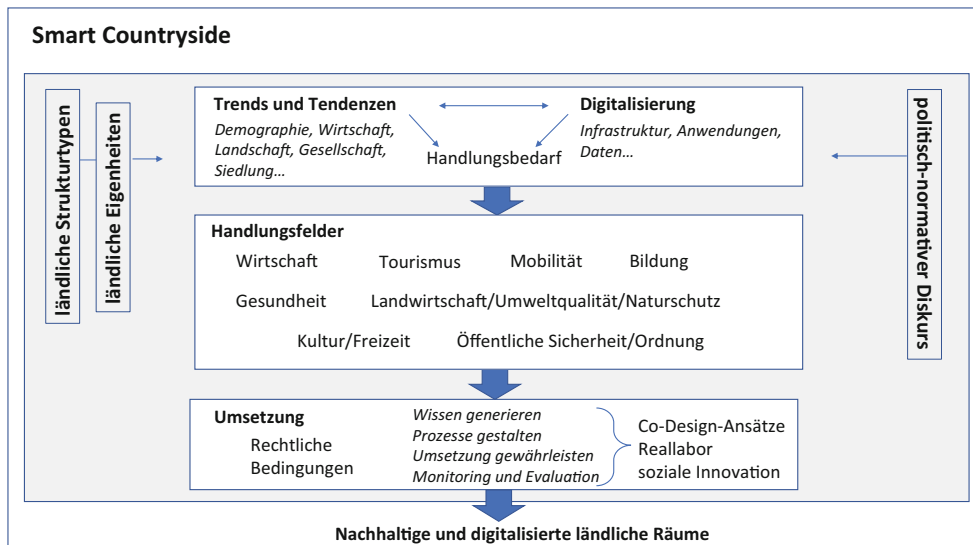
Smart Countryside

ländliche Strukturtypen

ländliche Eigenheiten

Trends und Tendenzen
*Demographie, Wirtschaft, Landschaft, Gesellschaft, Siedlung…*

Digitalisierung
*Infrastruktur, Anwendungen, Daten…*

Handlungsbedarf

politisch-normativer Diskurs

Handlungsfelder
Wirtschaft Tourismus Mobilität Bildung
Gesundheit Landwirtschaft/Umweltqualität/Naturschutz
Kultur/Freizeit Öffentliche Sicherheit/Ordnung

Umsetzung
Rechtliche Bedingungen

*Wissen generieren*
*Prozesse gestalten*
*Umsetzung gewährleisten*
*Monitoring und Evaluation*

Co-Design-Ansätze
Reallabor
soziale Innovation

Nachhaltige und digitalisierte ländliche Räume